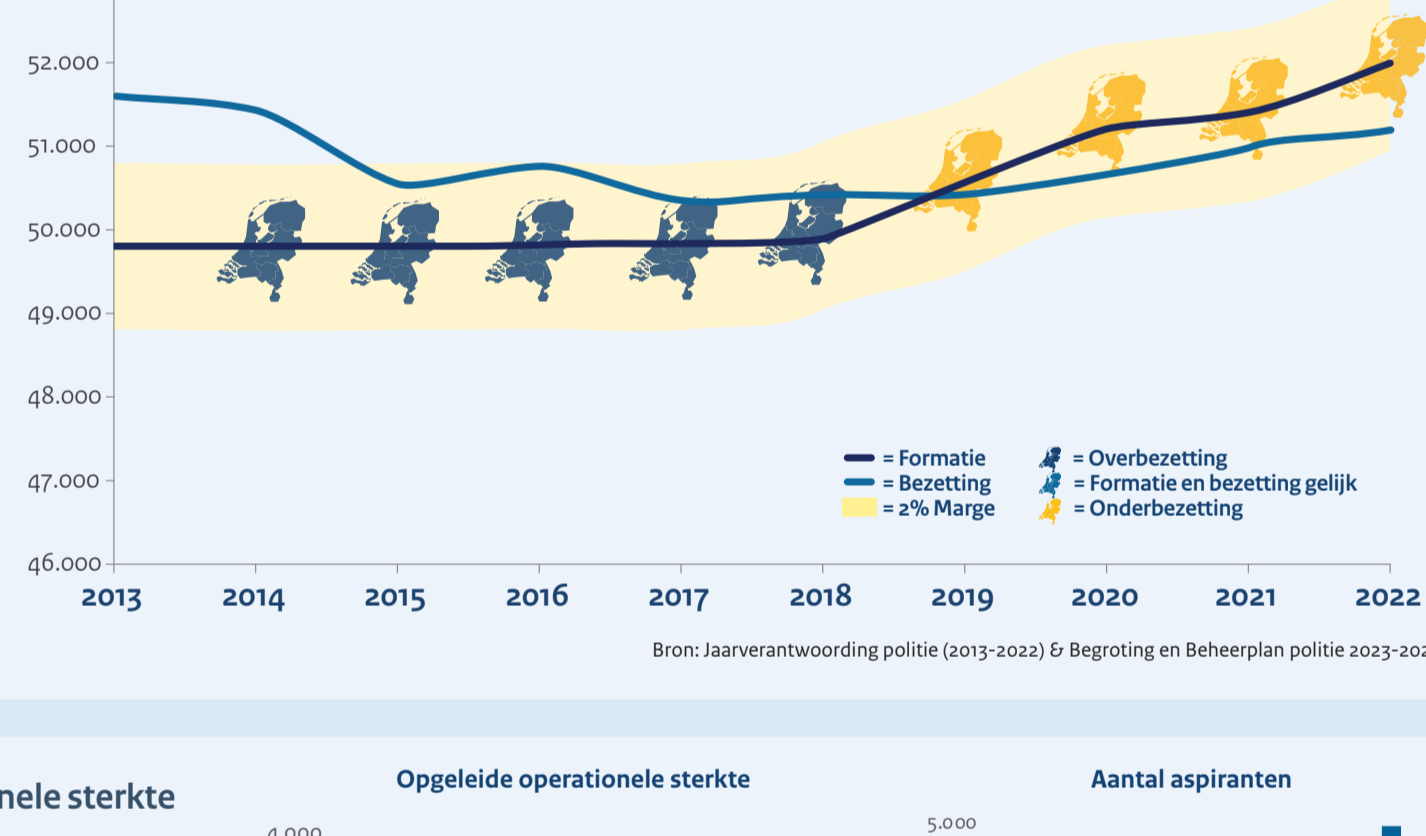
52.000
51.000
50.000
49.000
48.000
47.000
46.000
2013
2014
2015
2016
2017
2018
2019
2020
2021
2022

= Formatie
= Bezetting
= 2% Marge
= Overbezetting
= Formatie en bezetting gelijk
= Onderbezetting

Bron: Jaarverantwoording politie (2013-2022) & Begroting en Beheerplan politie 2023-202

nele sterkte

Opgeleide operationele sterkte

4.000

Aantal aspiranten

5.000